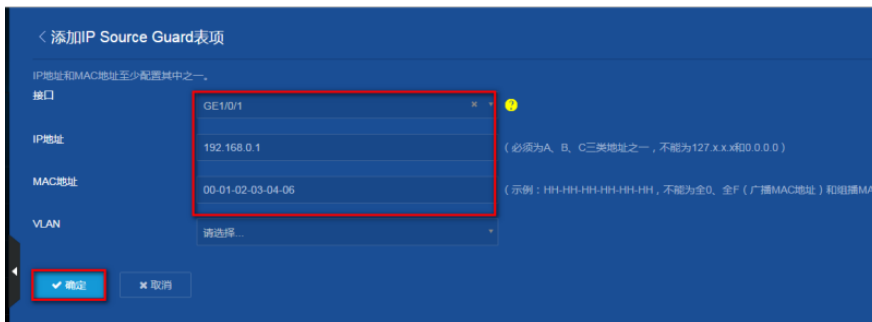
< 添加IP Source Guard表项

IP地址和MAC地址至少配置其中之一。

接口 GE1/0/1

IP地址 192.168.0.1 （必须为A、B、C三类地址之一，不能为127.x.x.x和0.0.0.0）

MAC地址 00-01-02-03-04-06 （示例：HH-HH-HH-HH-HH-HH，不能为全0、全F（广播MAC地址）和组播MA

VLAN 请选择...

✔ 确定 ✖ 取消